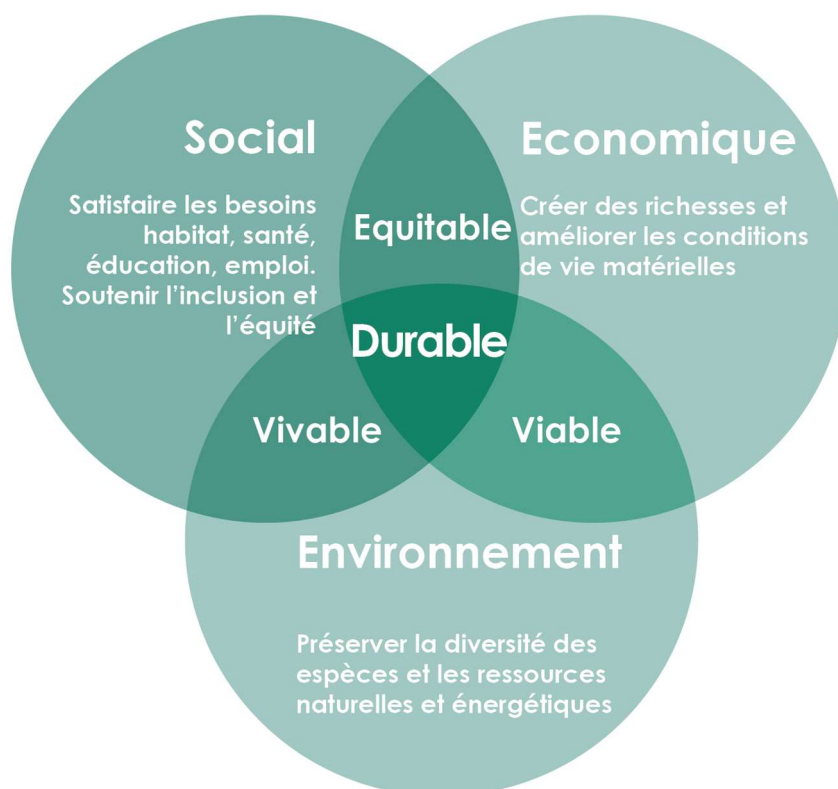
Social

Satisfaire les besoins habitat, santé, éducation, emploi. Soutenir l'inclusion et l'équité

Economique

Créer des richesses et améliorer les conditions de vie matérielles

Equitable

Durable

Vivable

Viable

Environnement

Préserver la diversité des espèces et les ressources naturelles et énergétiques